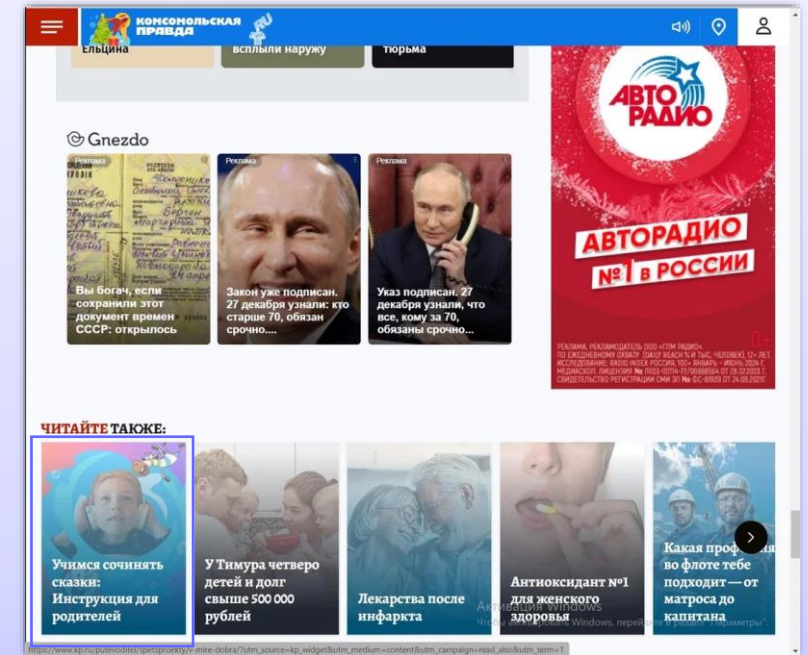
КОМСОМОЛЬСКАЯ ПРАВДА

Ельцина

всплыли наружу

тюрьма

Gnezdo

Реклама
Вы богач, если сохранили этот документ времен СССР: открылось

Реклама
Закон уже подписан. 27 декабря узнали: кто старше 70, обязан срочно....

Реклама
Указ подписан. 27 декабря узнали, что все, кому за 70, обязаны срочно...

АВТО РАДИО

АВТОРАДИО
№1 в РОССИИ

0+

РЕКЛАМА. РЕКЛАМОДАТЕЛЬ ООО «ГПМ РАДИО». ПО ЕЖЕДНЕВНОМУ ОХВАТУ (DAILY REACH % И ТЫС. ЧЕЛОВЕК) 12+ ЛЕТ ИССЛЕДОВАНИЕ: RADIO INDEX РОССИЯ, 100+ ЯНВАРЬ - ИЮНЬ 2024 Г. МЕДИАСКОП. ЛИЦЕНЗИЯ № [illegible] СВИДЕТЕЛЬСТВО РЕГИСТРАЦИИ СМИ ЭЛ № ФС-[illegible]

ЧИТАЙТЕ ТАКЖЕ:

Учимся сочинять сказки: Инструкция для родителей

У Тимура четверо детей и долг свыше 500 000 рублей

Лекарства после инфаркта

Антиоксидант №1 для женского здоровья

Какая профессия во флоте тебе подходит — от матроса до капитана

Активация Windows
Чтобы активировать Windows, перейдите в раздел "Параметры".

https://www.kp.ru/putevoditel/spetsproekty/v-mire-dobra/?utm_source=kp_widget&utm_medium=content&utm_campaign=read_also&utm_term=1